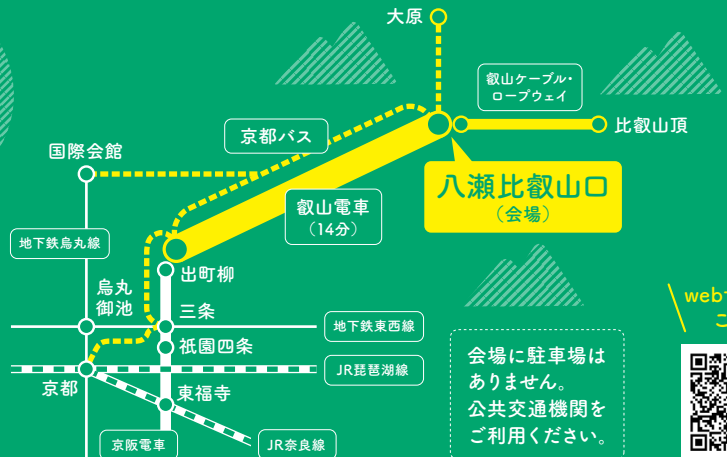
大原

叡山ケーブル・ロープウェイ

比叡山頂

京都バス

国際会館

八瀬比叡山口
（会場）

叡山電車
（14分）

地下鉄烏丸線

出町柳

烏丸御池

三条

地下鉄東西線

祇園四条

JR琵琶湖線

京都

東福寺

京阪電車

JR奈良線

会場に駐車場はありません。公共交通機関をご利用ください。

web
コ